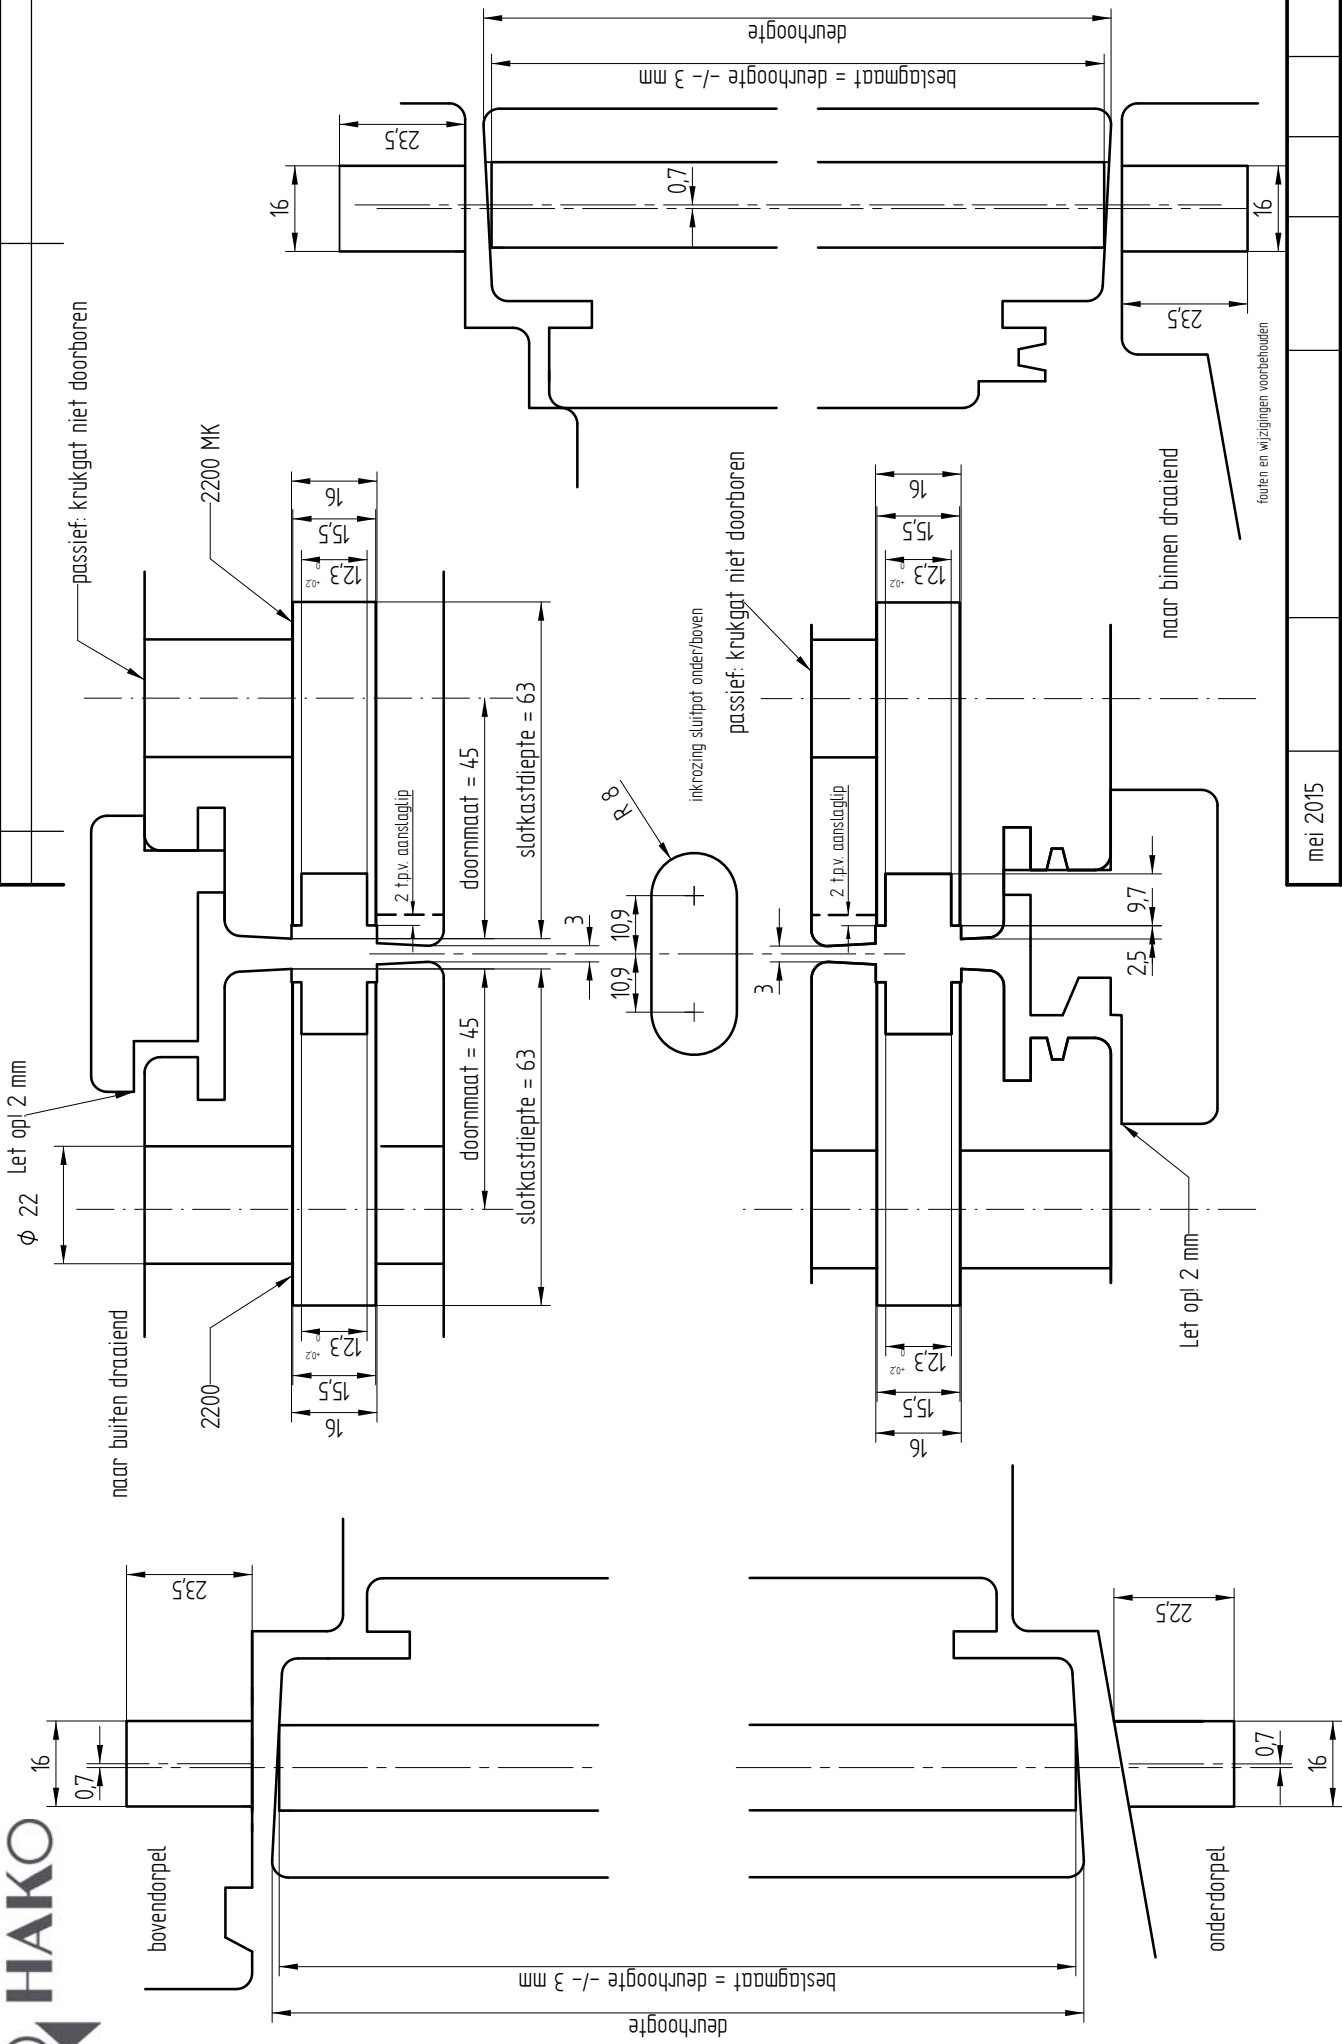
deurhoogte
beslagmaat = deurhoogte -/- 3 mm
23,5
16
0,7
16
23,5
passief: krukgat niet doorboren
2200 MK
16
15,5
12,3 $^{+0,2}_{0}$
doornmaat = 45
slotkastdiepte = 63
2 t.p.v. aanslaglip
R 8
inkrozing sluitpot onder/boven
passief: krukgat niet doorboren
16
15,5
12,3 $^{+0,2}_{0}$
2 t.p.v. aanslaglip
naar binnen draaiend
fouten en wijzigingen voorbehouden
mei 2015
3
10,9
10,9
3
9,7
2,5
doornmaat = 45
slotkastdiepte = 63
Let op! 2 mm
$\phi$ 22
naar buiten draaiend
2200
12,3 $^{+0,2}_{0}$
15,5
16
12,3 $^{+0,2}_{0}$
15,5
16
Let op! 2 mm
23,5
22,5
16
0,7
0,7
16
bovendorpel
onderdorpel
beslagmaat = deurhoogte -/- 3 mm
deurhoogte
HAKO